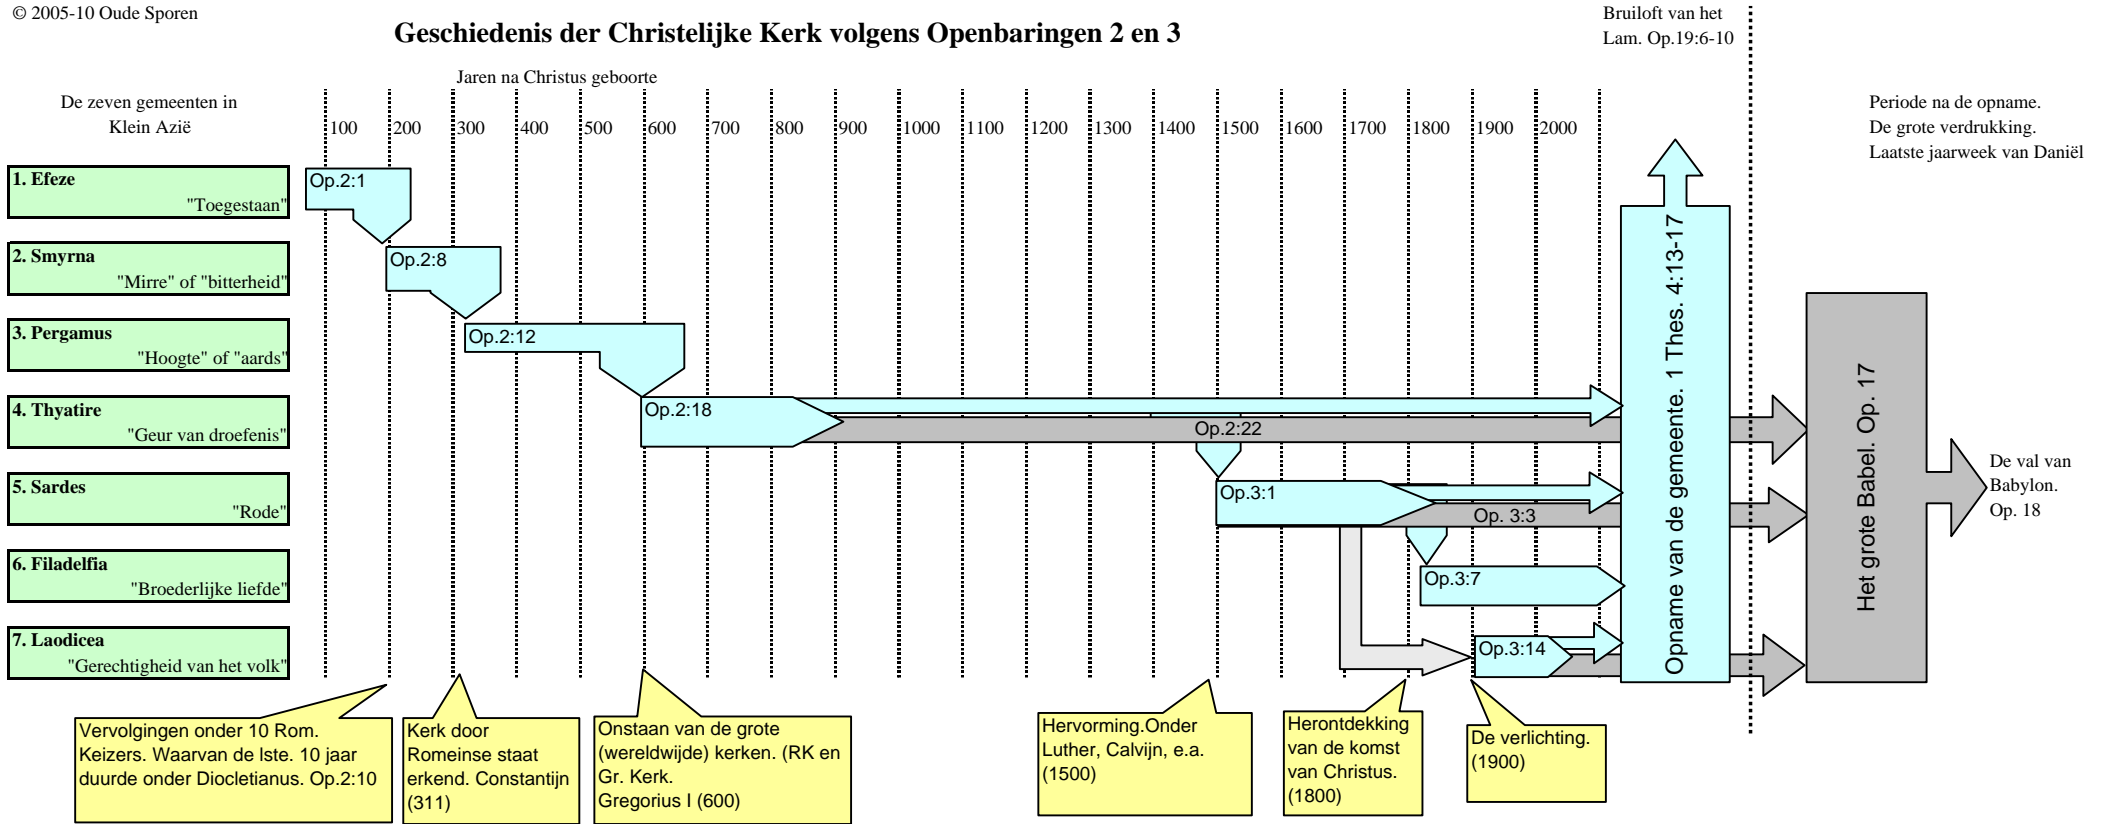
© 2005-10 Oude Sporen

Geschiedenis der Christelijke Kerk volgens Openbaringen 2 en 3

Bruiloft van het Lam. Op.19:6-10

Jaren na Christus geboorte

De zeven gemeenten in Klein Azië

100 200 300 400 500 600 700 800 900 1000 1100 1200 1300 1400 1500 1600 1700 1800 1900 2000

Periode na de opname. De grote verdrukking. Laatste jaarweek van Daniël

1. Efeze "Toegestaan"

2. Smyrna "Mirre" of "bitterheid"

3. Pergamus "Hoogte" of "aards"

4. Thyatire "Geur van droefenis"

5. Sardes "Rode"

6. Filadelfia "Broederlijke liefde"

7. Laodicea "Gerechtigheid van het volk"

Op.2:1

Op.2:8

Op.2:12

Op.2:18

Op.2:22

Op.3:1

Op. 3:3

Op.3:7

Op.3:14

Opname van de gemeente. 1 Thes. 4:13-17

Het grote Babel. Op. 17

De val van Babylon. Op. 18

Vervolgingen onder 10 Rom. Keizers. Waarvan de lste. 10 jaar duurde onder Diocletianus. Op.2:10

Kerk door Romeinse staat erkend. Constantijn (311)

Onstaan van de grote (wereldwijde) kerken. (RK en Gr. Kerk. Gregorius I (600)

Hervorming.Onder Luther, Calvijn, e.a. (1500)

Herontdekking van de komst van Christus. (1800)

De verlichting. (1900)